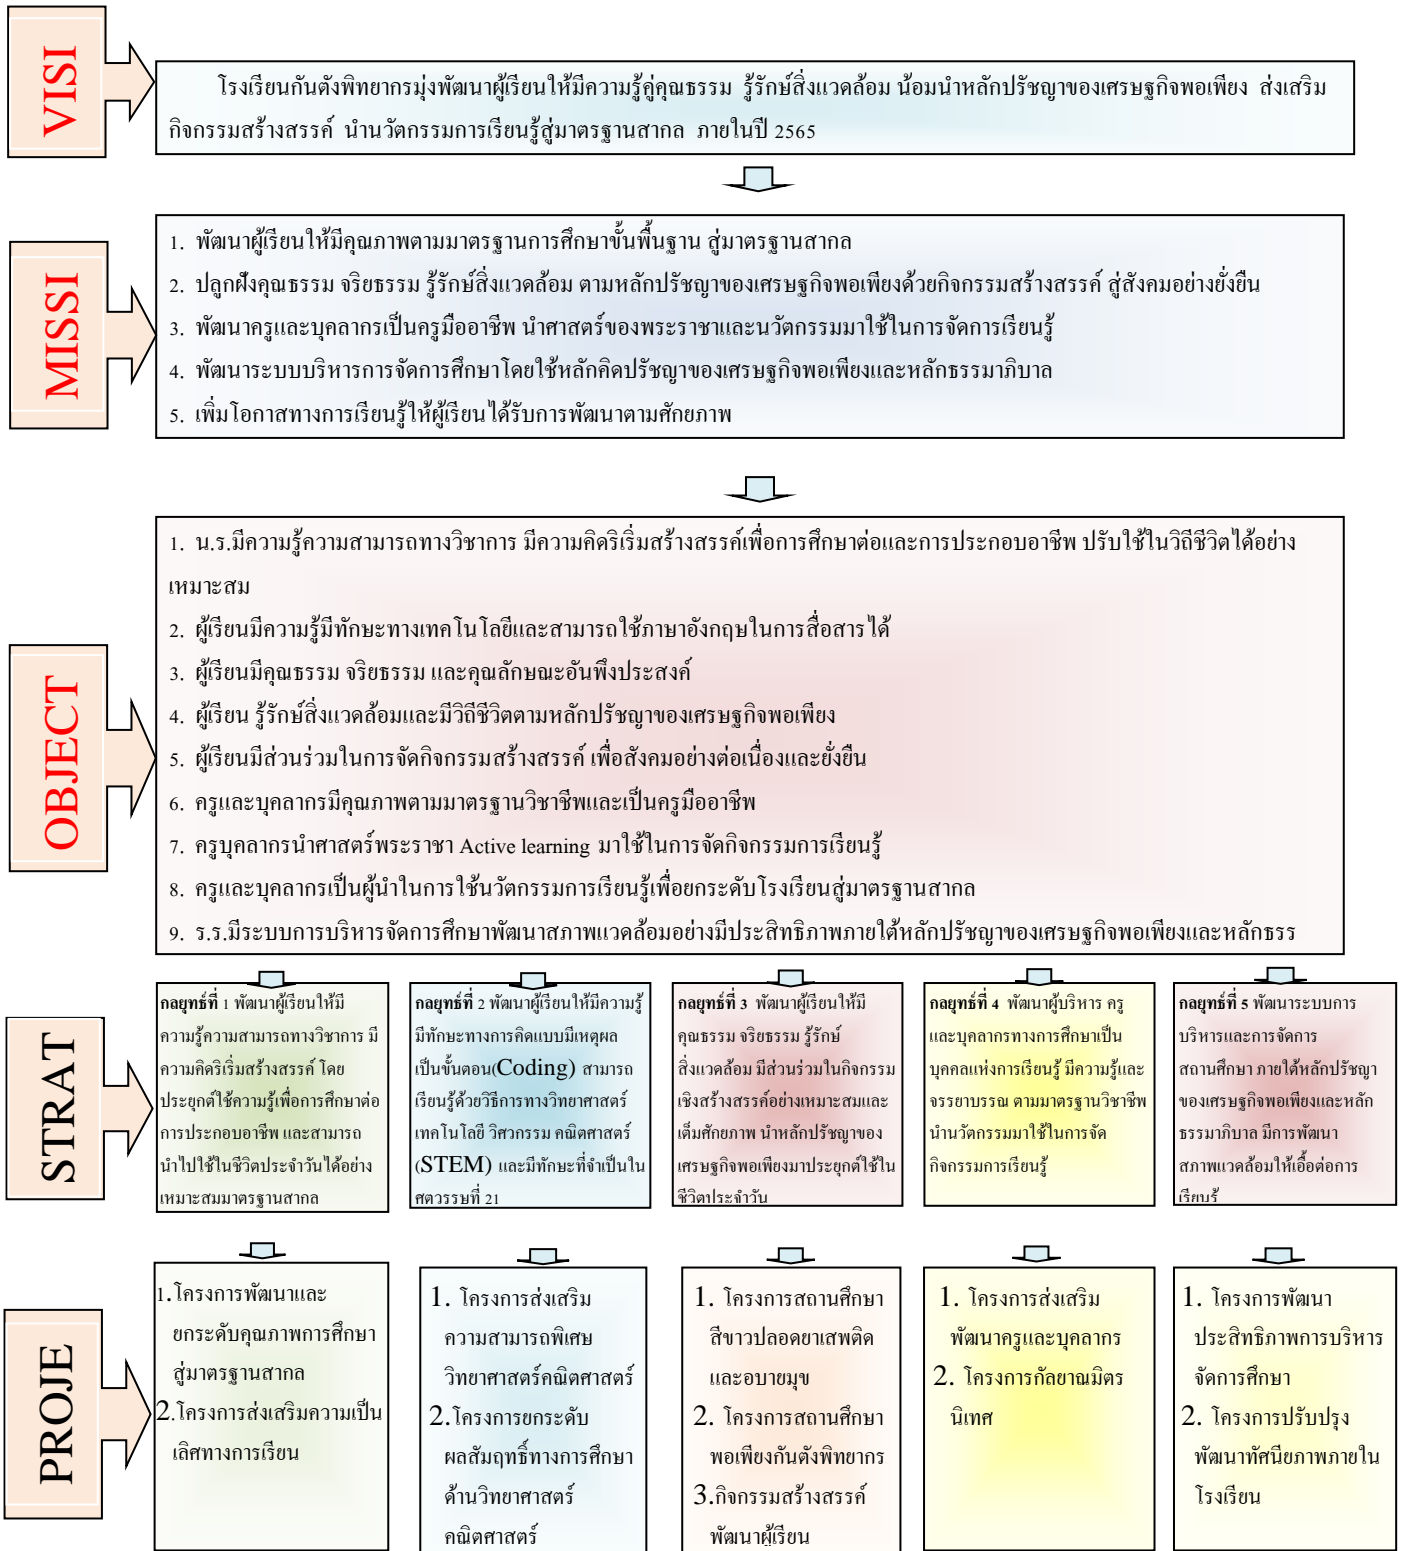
VISI

โรงเรียนกันตังพิทยากรมุ่งพัฒนาผู้เรียนให้มีความรู้คู่คุณธรรม รู้รักษ์สิ่งแวดล้อม น้อมนำหลักปรัชญาของเศรษฐกิจพอเพียง ส่งเสริมกิจกรรมสร้างสรรค์ นำนวัตกรรมการเรียนรู้สู่มาตรฐานสากล ภายในปี 2565

MISSI

1. พัฒนาผู้เรียนให้มีคุณภาพตามมาตรฐานการศึกษาขั้นพื้นฐาน สู่มาตรฐานสากล
2. ปลูกฝังคุณธรรม จริยธรรม รู้รักษ์สิ่งแวดล้อม ตามหลักปรัชญาของเศรษฐกิจพอเพียงด้วยกิจกรรมสร้างสรรค์ สู่สังคมอย่างยั่งยืน
3. พัฒนาครูและบุคลากรเป็นครูมืออาชีพ นำศาสตร์ของพระราชาและนวัตกรรมมาใช้ในการจัดการเรียนรู้
4. พัฒนาระบบบริหารการจัดการศึกษาโดยใช้หลักคิดปรัชญาของเศรษฐกิจพอเพียงและหลักธรรมาภิบาล
5. เพิ่มโอกาสทางการเรียนรู้ให้ผู้เรียนได้รับการพัฒนาตามศักยภาพ

OBJECT

1. น.ร.มีความรู้ความสามารถทางวิชาการ มีความคิดริเริ่มสร้างสรรค์เพื่อการศึกษาต่อและการประกอบอาชีพ ปรับใช้ในวิถีชีวิตได้อย่างเหมาะสม
2. ผู้เรียนมีความรู้มีทักษะทางเทคโนโลยีและสามารถใช้ภาษาอังกฤษในการสื่อสารได้
3. ผู้เรียนมีคุณธรรม จริยธรรม และคุณลักษณะอันพึงประสงค์
4. ผู้เรียน รู้รักษ์สิ่งแวดล้อมและมีวิถีชีวิตตามหลักปรัชญาของเศรษฐกิจพอเพียง
5. ผู้เรียนมีส่วนร่วมในการจัดกิจกรรมสร้างสรรค์ เพื่อสังคมอย่างต่อเนื่องและยั่งยืน
6. ครูและบุคลากรมีคุณภาพตามมาตรฐานวิชาชีพและเป็นครูมืออาชีพ
7. ครูบุคลากรนำศาสตร์พระราชา Active learning มาใช้ในการจัดกิจกรรมการเรียนรู้
8. ครูและบุคลากรเป็นผู้นำในการใช้นวัตกรรมการเรียนรู้เพื่อยกระดับโรงเรียนสู่มาตรฐานสากล
9. ร.ร.มีระบบการบริหารจัดการศึกษาพัฒนาสภาพแวดล้อมอย่างมีประสิทธิภาพภายใต้หลักปรัชญาของเศรษฐกิจพอเพียงและหลักธรร

STRAT

กลยุทธ์ที่ 1 พัฒนาผู้เรียนให้มีความรู้ความสามารถทางวิชาการ มีความคิดริเริ่มสร้างสรรค์ โดยประยุกต์ใช้ความรู้เพื่อการศึกษาต่อการประกอบอาชีพ และสามารถนำไปใช้ในชีวิตประจำวันได้อย่างเหมาะสมมาตรฐานสากล

กลยุทธ์ที่ 2 พัฒนาผู้เรียนให้มีความรู้มีทักษะทางการคิดแบบมีเหตุผลเป็นขั้นตอน(Coding) สามารถเรียนรู้ด้วยวิธีการทางวิทยาศาสตร์ เทคโนโลยี วิศวกรรม คณิตศาสตร์ (STEM) และมีทักษะที่จำเป็นในศตวรรษที่ 21

กลยุทธ์ที่ 3 พัฒนาผู้เรียนให้มีคุณธรรม จริยธรรม รู้รักษ์สิ่งแวดล้อม มีส่วนร่วมในกิจกรรมเชิงสร้างสรรค์อย่างเหมาะสมและเต็มศักยภาพ นำหลักปรัชญาของเศรษฐกิจพอเพียงมาประยุกต์ใช้ในชีวิตประจำวัน

กลยุทธ์ที่ 4 พัฒนาผู้บริหาร ครูและบุคลากรทางการศึกษาเป็นบุคคลแห่งการเรียนรู้ มีความรู้และจรรยาบรรณ ตามมาตรฐานวิชาชีพ นำนวัตกรรมมาใช้ในการจัดกิจกรรมการเรียนรู้

กลยุทธ์ที่ 5 พัฒนาระบบการบริหารและการจัดการสถานศึกษา ภายใต้หลักปรัชญาของเศรษฐกิจพอเพียงและหลักธรรมาภิบาล มีการพัฒนาสภาพแวดล้อมให้เอื้อต่อการเรียนรู้

PROJE

1.โครงการพัฒนาและยกระดับคุณภาพการศึกษาสู่มาตรฐานสากล
2.โครงการส่งเสริมความเป็นเลิศทางการเรียน

1. โครงการส่งเสริมความสามารถพิเศษวิทยาศาสตร์คณิตศาสตร์
2.โครงการยกระดับผลสัมฤทธิ์ทางการศึกษาด้านวิทยาศาสตร์คณิตศาสตร์

1. โครงการสถานศึกษาสีขาวปลอดยาเสพติดและอบายมุข
2. โครงการสถานศึกษาพอเพียงกันตังพิทยากร
3.กิจกรรมสร้างสรรค์พัฒนาผู้เรียน

1. โครงการส่งเสริมพัฒนาครูและบุคลากร
2. โครงการกัลยาณมิตรนิเทศ

1. โครงการพัฒนาประสิทธิภาพการบริหารจัดการศึกษา
2. โครงการปรับปรุงพัฒนาทัศนียภาพภายในโรงเรียน